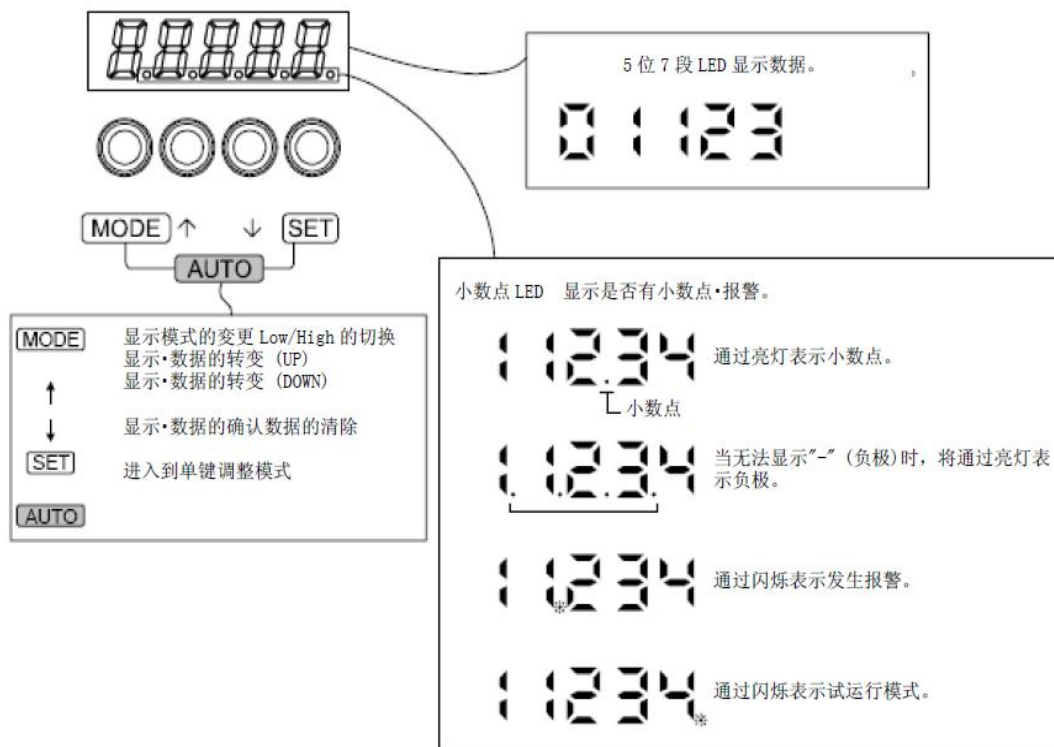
88888

MODE ↑ ↓ SET

AUTO

MODE 显示模式的变更 Low/High 的切换
显示·数据的转变 (UP)
显示·数据的转变 (DOWN)
↑
↓ 显示·数据的确认数据的清除
SET 进入到单键调整模式
AUTO

5 位 7 段 LED 显示数据。

01123

小数点 LED 显示是否有小数点·报警。

1 12.34 通过亮灯表示小数点。

小数点

1.1.2.3.4 当无法显示"-" (负极)时，将通过亮灯表示负极。

1 1234 通过闪烁表示发生报警。

1 1234 通过闪烁表示试运行模式。